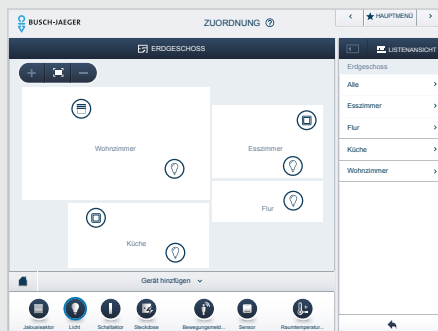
BUSCH-JAEGER

ZUORDNUNG ?

<

HAUPTMENÜ

>

ERDGESCHOSS

LISTENANSICHT

+

−

Wohnzimmer

Esszimmer

Flur

Küche

Erdgeschoss

Alle

Esszimmer

Flur

Küche

Wohnzimmer

Gerät hinzufügen

Jalousieaktor

Licht

Schaltaktor

Steckdose

Bewegungsmeld...

Sensor

Raumtemperatur...